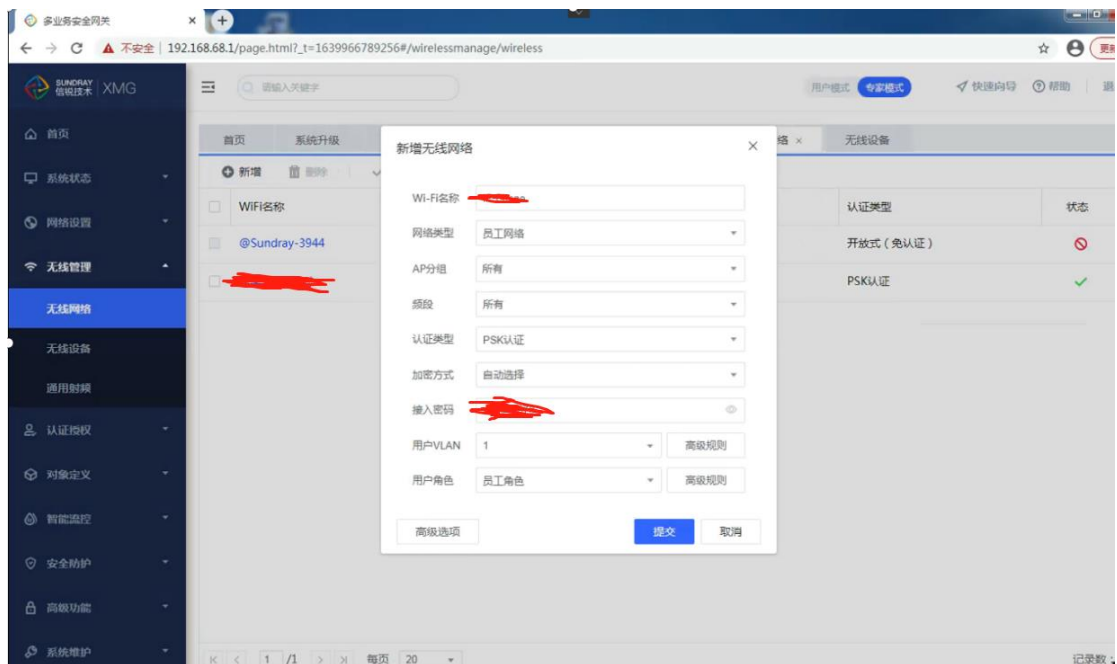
多业务安全网关 ×

不安全 | 192.168.68.1/page.html?_t=1639966789256#/wirelessmanage/wireless

更新

SUNDRAY 信锐技术 XMG

请输入关键字

用户模式 专家模式 快速向导 帮助 退

首页
系统状态
网络设置
无线管理
无线网络
无线设备
通用射频
认证授权
对象定义
智能监控
安全防护
高级功能
系统维护

首页 系统升级 络 × 无线设备

新增 删除

| | WiFi名称 | 认证类型 | 状态 |
|---|---|---|---|
| | @Sundray-3944 | 开放式（免认证） | |
| | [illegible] | PSK认证 | ✓ |

K < 1 /1 > >| 每页 20

记录数

新增无线网络 ×

Wi-Fi名称 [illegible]
网络类型 员工网络
AP分组 所有
频段 所有
认证类型 PSK认证
加密方式 自动选择
接入密码 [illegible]
用户VLAN 1 高级规则
用户角色 员工角色 高级规则

高级选项 提交 取消